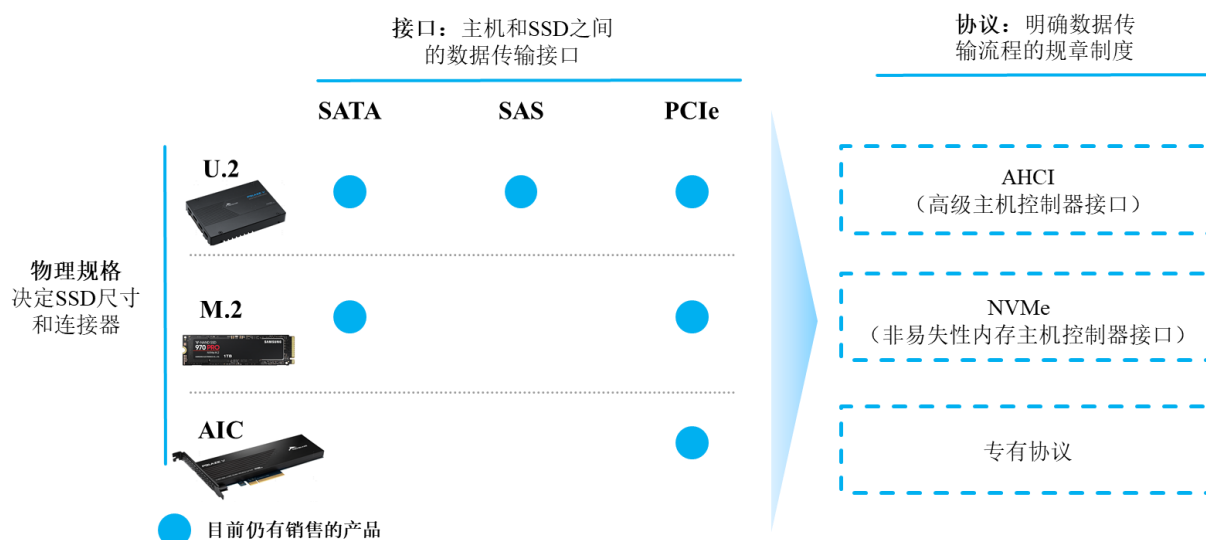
接口：主机和SSD之间的数据传输接口

协议：明确数据传输流程的规章制度

| | SATA | SAS | PCIe |
|---|---|---|---|
| U.2 | ● | ● | ● |
| M.2 | ● | | ● |
| AIC | | | ● |

物理规格
决定SSD尺寸和连接器

970 PRO

AHCI
（高级主机控制器接口）

NVMe
（非易失性内存主机控制器接口）

专有协议

目前仍有销售的产品